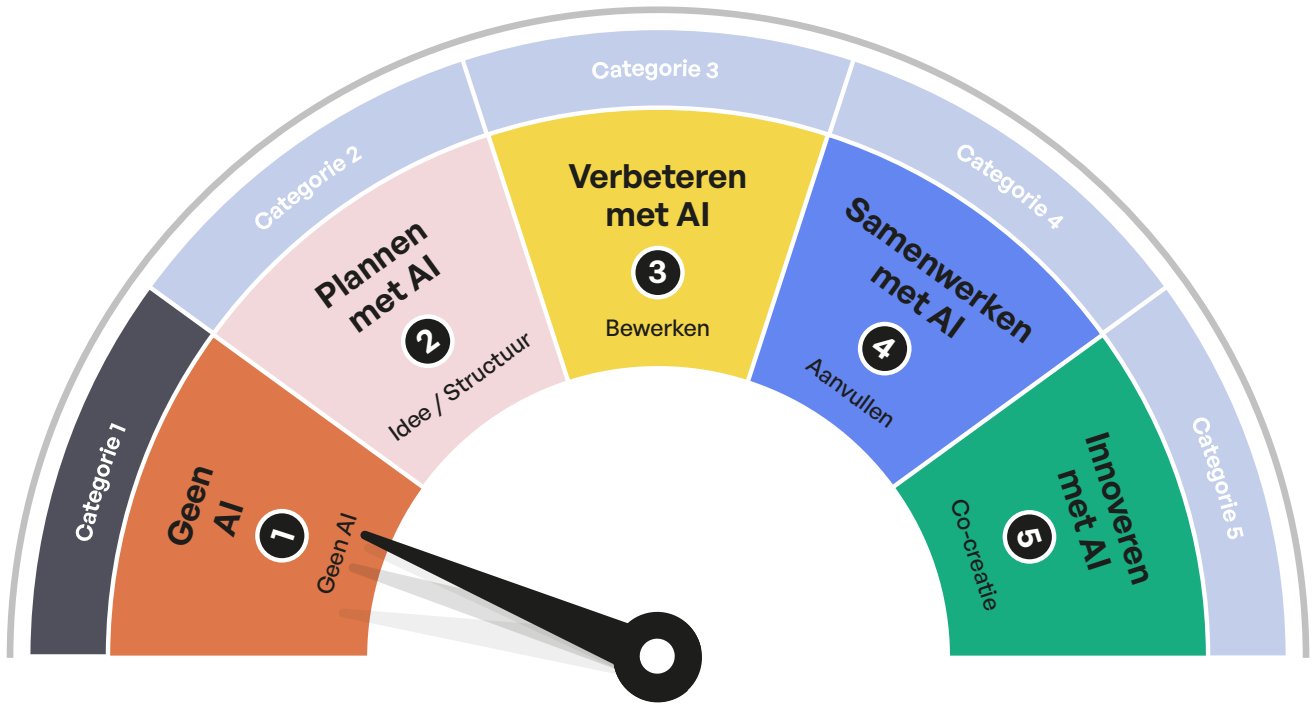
Categorie 1

Geen AI

1

Geen AI

Categorie 2

Plannen met AI

2

Idee / Structuur

Categorie 3

Verbeteren met AI

3

Bewerken

Categorie 4

Samenwerken met AI

4

Aanvullen

Categorie 5

Innoveren met AI

5

Co-creatie